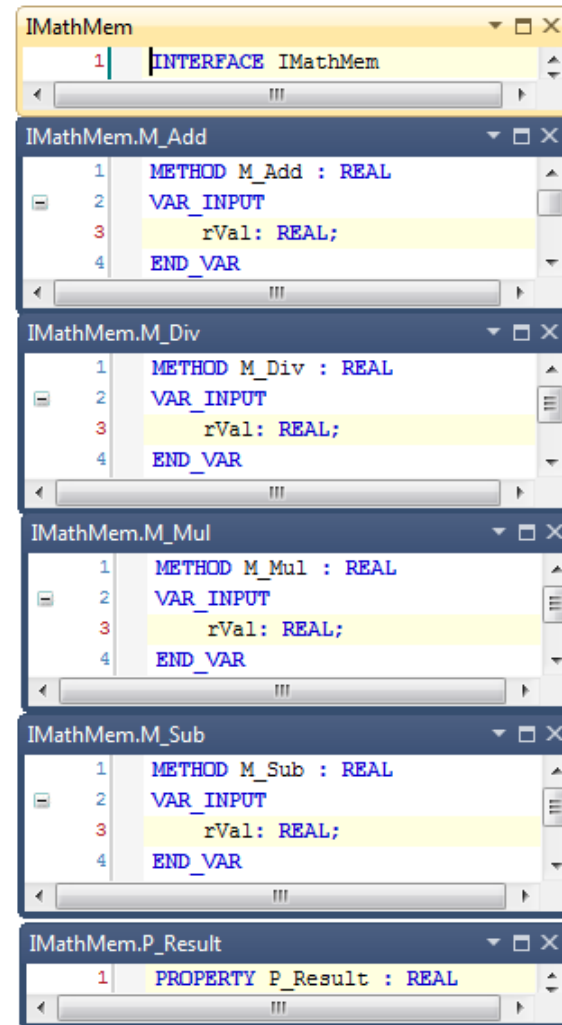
IMathMem

1 INTERFACE IMathMem

IMathMem.M_Add

1 METHOD M_Add : REAL
2 VAR_INPUT
3 rVal: REAL;
4 END_VAR

IMathMem.M_Div

1 METHOD M_Div : REAL
2 VAR_INPUT
3 rVal: REAL;
4 END_VAR

IMathMem.M_Mul

1 METHOD M_Mul : REAL
2 VAR_INPUT
3 rVal: REAL;
4 END_VAR

IMathMem.M_Sub

1 METHOD M_Sub : REAL
2 VAR_INPUT
3 rVal: REAL;
4 END_VAR

IMathMem.P_Result

1 PROPERTY P_Result : REAL